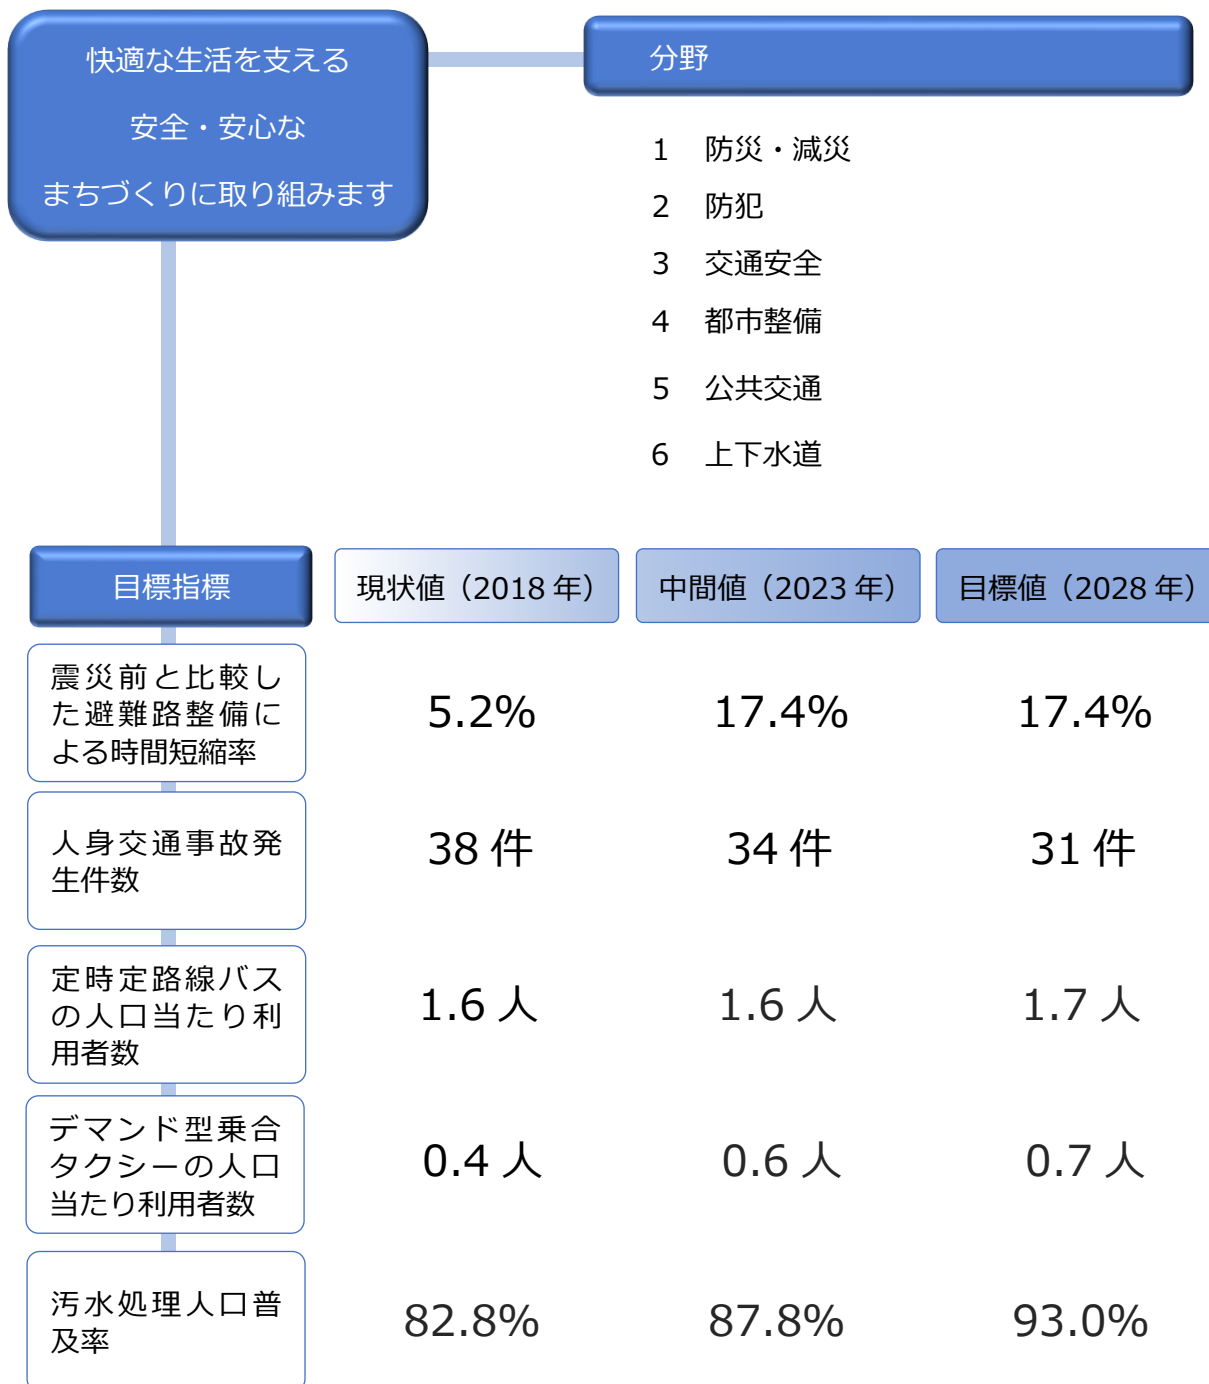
快適な生活を支える
安全・安心な
まちづくりに取り組みます

分野

1　防災・減災
2　防犯
3　交通安全
4　都市整備
5　公共交通
6　上下水道

| 目標指標 | 現状値（2018 年） | 中間値（2023 年） | 目標値（2028 年） |
|---|---|---|---|
| 震災前と比較した避難路整備による時間短縮率 | 5.2% | 17.4% | 17.4% |
| 人身交通事故発生件数 | 38 件 | 34 件 | 31 件 |
| 定時定路線バスの人口当たり利用者数 | 1.6 人 | 1.6 人 | 1.7 人 |
| デマンド型乗合タクシーの人口当たり利用者数 | 0.4 人 | 0.6 人 | 0.7 人 |
| 汚水処理人口普及率 | 82.8% | 87.8% | 93.0% |